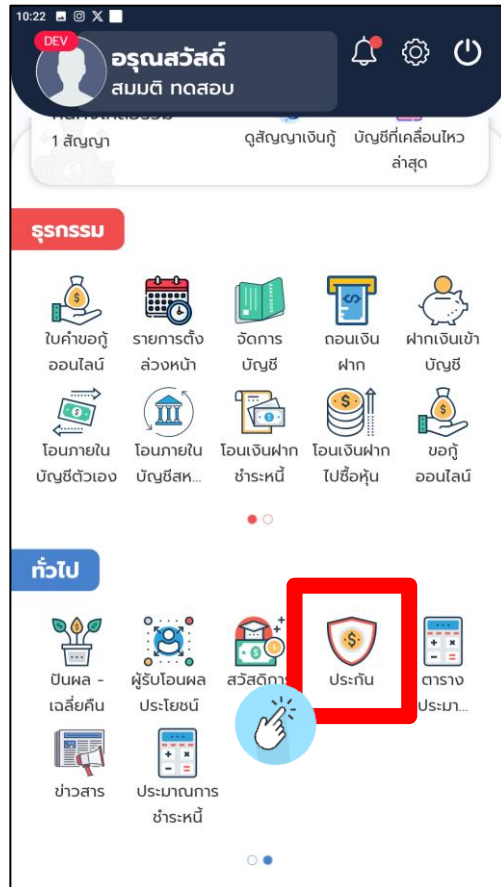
10:22

DEV
อรุณสวัสดิ์
สมมติ ทดสอบ

1 สัญญา
ดูสัญญาเงินกู้
บัญชีที่เคลื่อนไหวล่าสุด

ธุรกรรม

ใบคำขอกู้ออนไลน์
รายการตั้งล่วงหน้า
จัดการบัญชี
ถอนเงินฝาก
ฝากเงินเข้าบัญชี
โอนภายในบัญชีตัวเอง
โอนภายในบัญชีสห...
โอนเงินฝากชำระหนี้
โอนเงินฝากไปซื้อหุ้น
ขอกู้ออนไลน์

ทั่วไป

ปันผล - เฉลี่ยคืน
ผู้รับโอนผลประโยชน์
สวัสดิการ
ประกัน
ตารางประมา...
ข่าวสาร
ประมาณการชำระหนี้